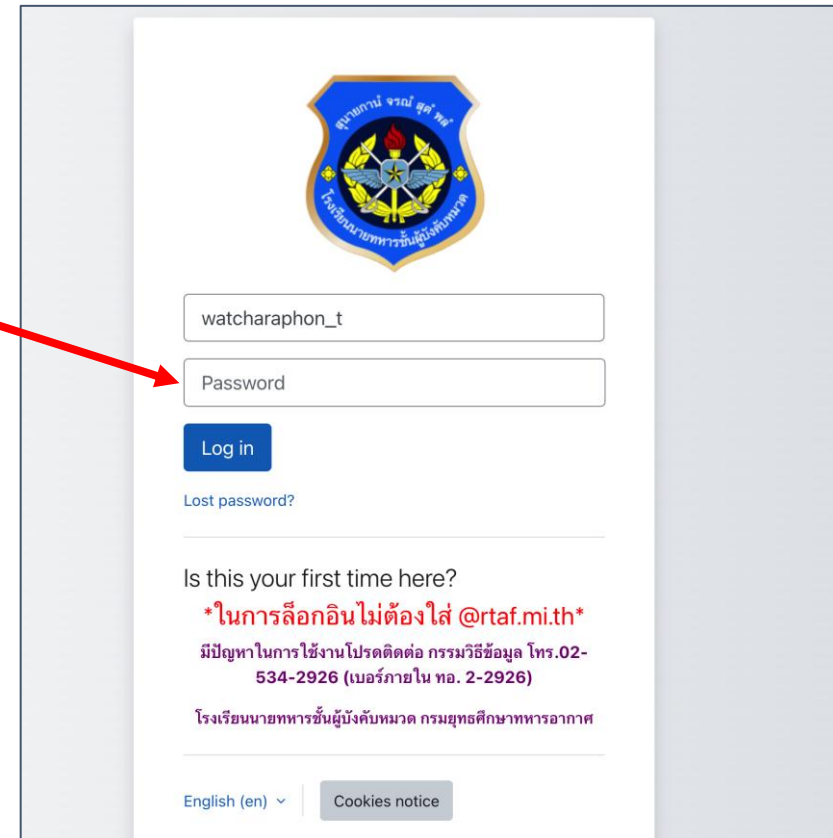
ฐานยกานี จรณํ สุตํ พลํ
โรงเรียนนายทหารชั้นผู้บังคับหมวด

watcharaphon_t

Password

Log in

Lost password?

Is this your first time here?

*ในการล็อกอินไม่ต้องใส่ @rtaf.mi.th*

มีปัญหาในการใช้งานโปรดติดต่อ กรรมวิธีข้อมูล โทร.02-534-2926 (เบอร์ภายใน ทอ. 2-2926)

โรงเรียนนายทหารชั้นผู้บังคับหมวด กรมยุทธศึกษาทหารอากาศ

English (en)

Cookies notice